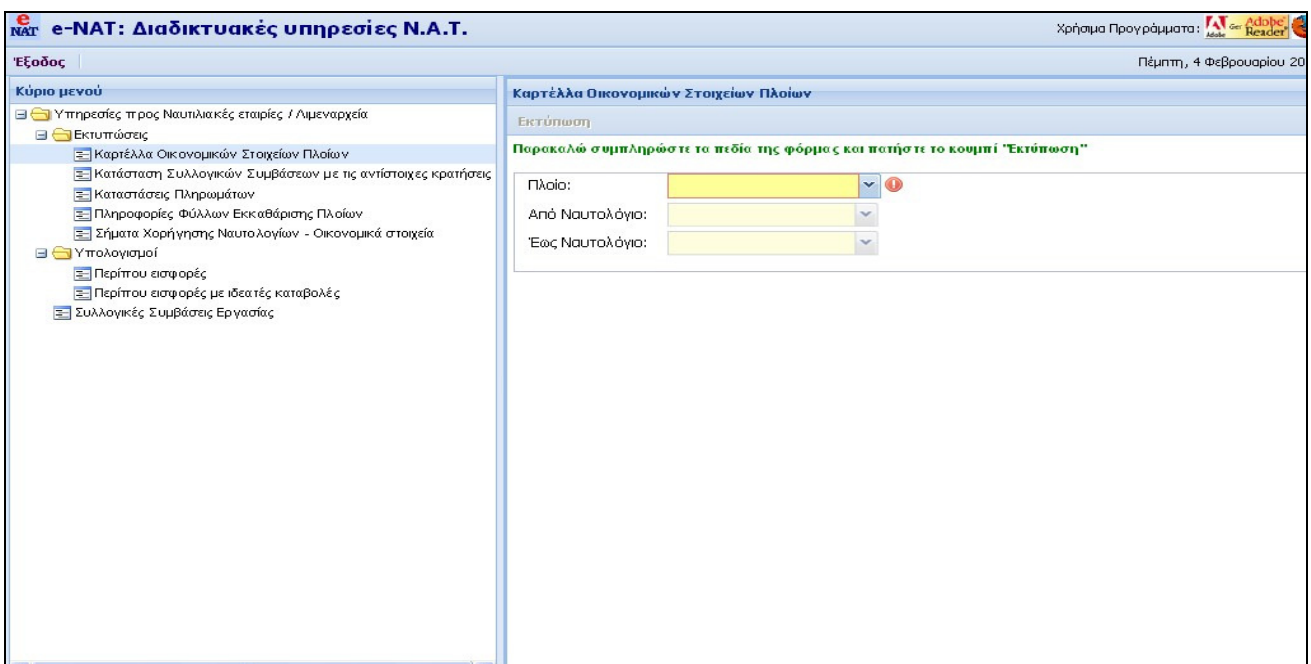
e NAT e-NAT: Διαδικτυακές υπηρεσίες Ν.Α.Τ.

Χρήσιμα Προγράμματα: Get Adobe Reader

Έξοδος

Πέμπτη, 4 Φεβρουαρίου 20

Κύριο μενού

Υπηρεσίες προς Ναυτιλιακές εταιρίες / Λιμεναρχεία
Εκτυπώσεις
Καρτέλλα Οικονομικών Στοιχείων Πλοίων
Κατάσταση Συλλογικών Συμβάσεων με τις αντίστοιχες κρατήσεις
Καταστάσεις Πληρωμάτων
Πληροφορίες Φύλλων Εκκαθάρισης Πλοίων
Σήματα Χορήγησης Ναυτολογίων - Οικονομικά στοιχεία
Υπολογισμοί
Περίπου εισφορές
Περίπου εισφορές με ιδεατές καταβολές
Συλλογικές Συμβάσεις Εργασίας

Καρτέλλα Οικονομικών Στοιχείων Πλοίων

Εκτύπωση

Παρακαλώ συμπληρώστε τα πεδία της φόρμας και πατήστε το κουμπί "Εκτύπωση"

Πλοίο:
Από Ναυτολόγιο:
Έως Ναυτολόγιο: